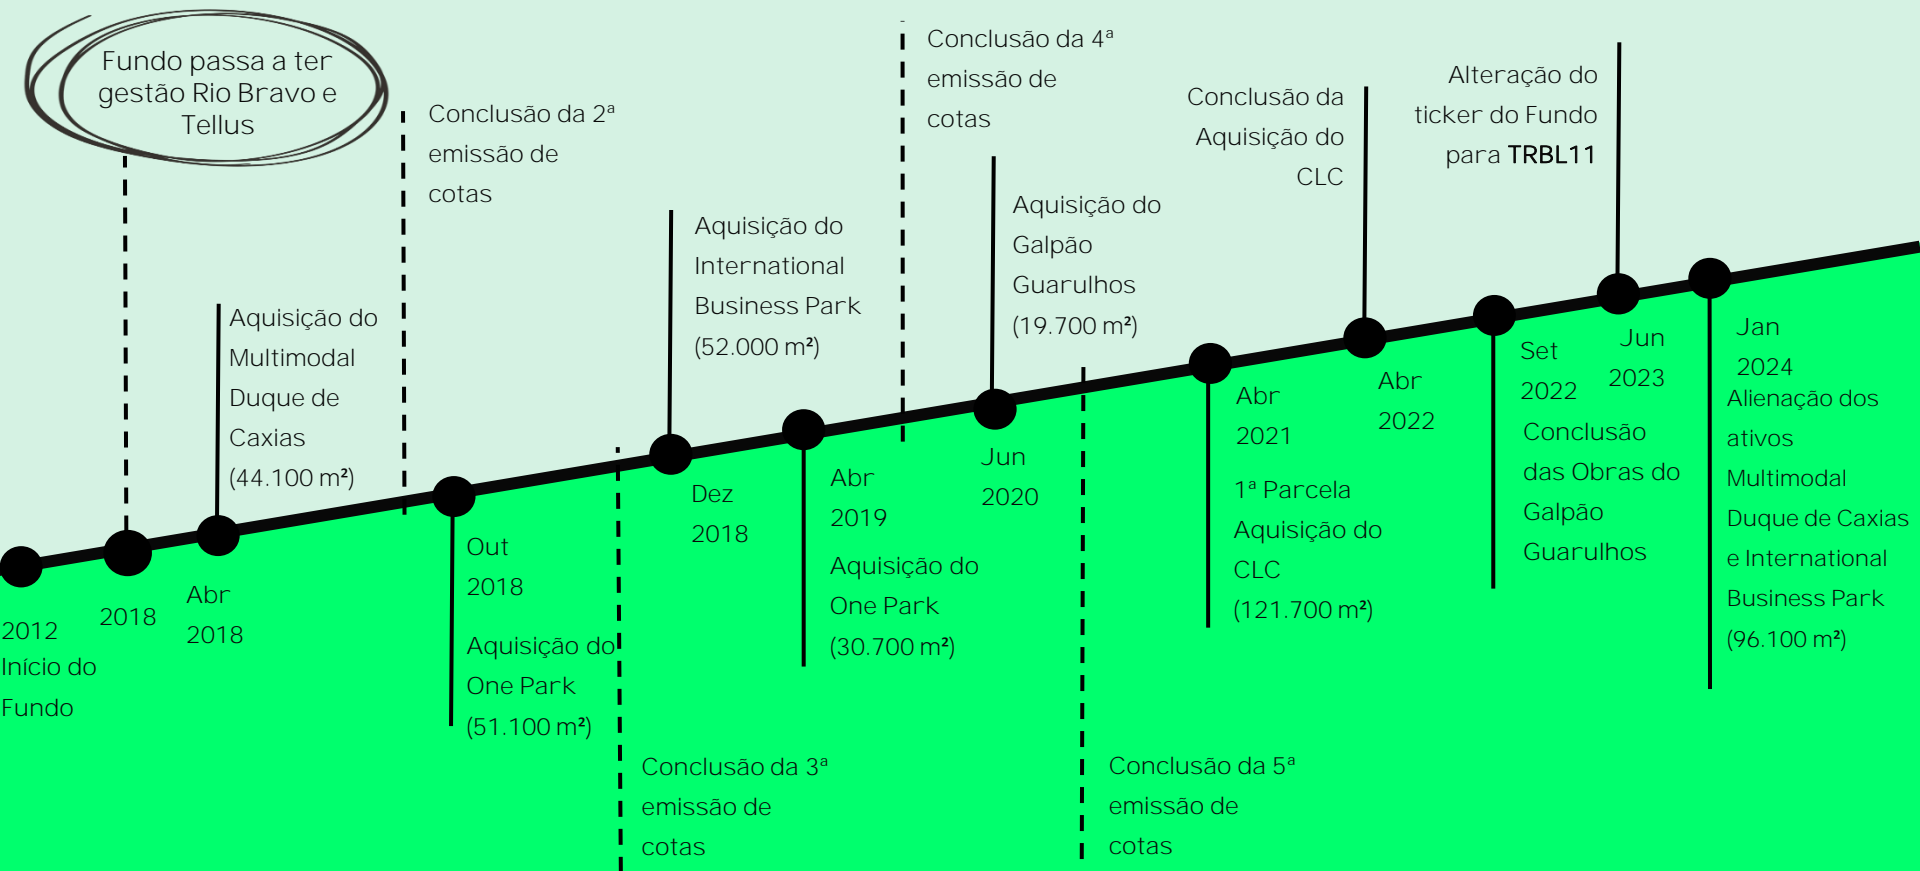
Fundo passa a ter gestão Rio Bravo e Tellus

Conclusão da 2ª emissão de cotas

Aquisição do Multimodal Duque de Caxias (44.100 m²)

Aquisição do International Business Park (52.000 m²)

Conclusão da 4ª emissão de cotas

Aquisição do Galpão Guarulhos (19.700 m²)

Conclusão da Aquisição do CLC

Alteração do ticker do Fundo para TRBL11

2012 Início do Fundo

2018

Abr 2018

Out 2018

Aquisição do One Park (51.100 m²)

Conclusão da 3ª emissão de cotas

Dez 2018

Abr 2019

Aquisição do One Park (30.700 m²)

Jun 2020

Conclusão da 5ª emissão de cotas

Abr 2021

1ª Parcela Aquisição do CLC (121.700 m²)

Abr 2022

Set 2022

Conclusão das Obras do Galpão Guarulhos

Jun 2023

Jan 2024

Alienação dos ativos Multimodal Duque de Caxias e International Business Park (96.100 m²)